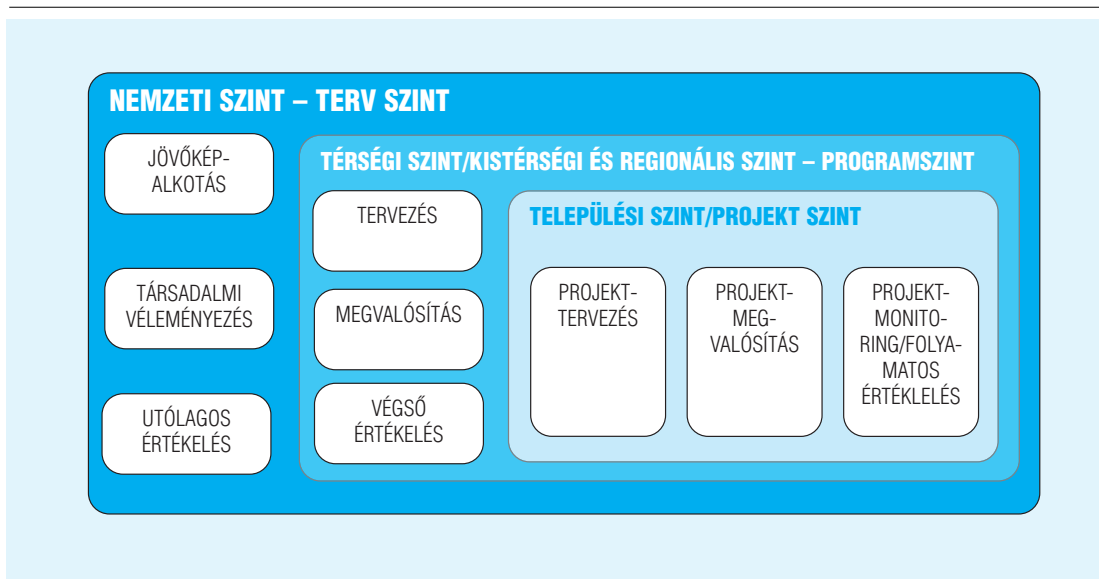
NEMZETI SZINT – TERV SZINT

JÖVŐKÉP-ALKOTÁS

TÁRSADALMI VÉLEMÉNYEZÉS

UTÓLAGOS ÉRTÉKELÉS

TÉRSÉGI SZINT/KISTÉRSÉGI ÉS REGIONÁLIS SZINT – PROGRAMSZINT

TERVEZÉS

MEGVALÓSÍTÁS

VÉGSŐ ÉRTÉKELÉS

TELEPÜLÉSI SZINT/PROJEKT SZINT

PROJEKT-TERVEZÉS

PROJEKT-MEG-VALÓSÍTÁS

PROJEKT-MONITO-RING/FOLYA-MATOS ÉRTÉKLELÉS